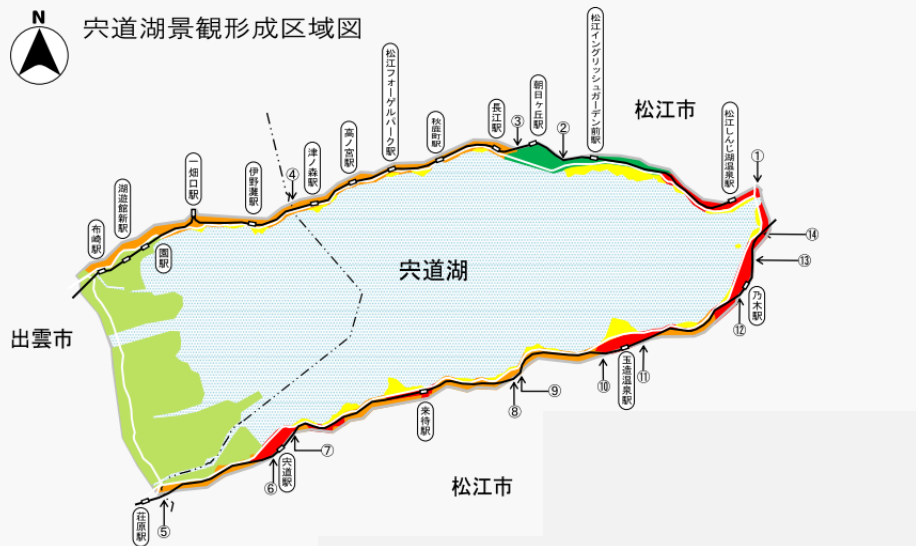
N

宍道湖景観形成区域図

松江イングリッシュガーデン前駅

松江フォーゲルパーク駅

朝日ヶ丘駅

長江駅

秋鹿町駅

高ノ宮駅

津ノ森駅

伊野灘駅

一畑口駅

湖遊館新駅

布崎駅

園駅

松江市

松江しんじ湖温泉駅

①

②

③

④

宍道湖

⑭

⑬

乃木駅

⑫

出雲市

玉造温泉駅

⑪

⑩

⑨

⑧

来待駅

⑦

宍道駅

⑥

松江市

荘原駅

⑤